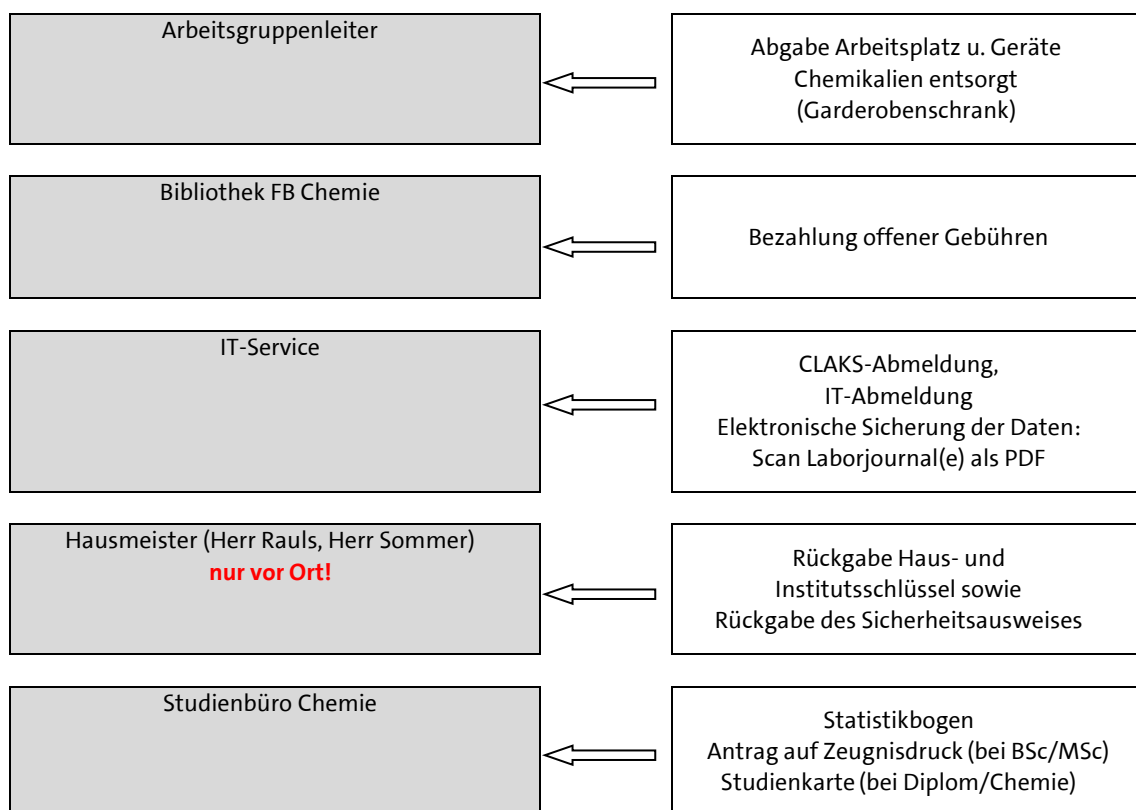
Arbeitsgruppenleiter

Abgabe Arbeitsplatz u. Geräte
Chemikalien entsorgt
(Garderobenschrank)

Bibliothek FB Chemie

Bezahlung offener Gebühren

IT-Service

CLAKS-Abmeldung,
IT-Abmeldung
Elektronische Sicherung der Daten:
Scan Laborjournal(e) als PDF

Hausmeister (Herr Rauls, Herr Sommer)
**nur vor Ort!**

Rückgabe Haus- und
Institutsschlüssel sowie
Rückgabe des Sicherheitsausweises

Studienbüro Chemie

Statistikbogen
Antrag auf Zeugnisdruck (bei BSc/MSc)
Studienkarte (bei Diplom/Chemie)